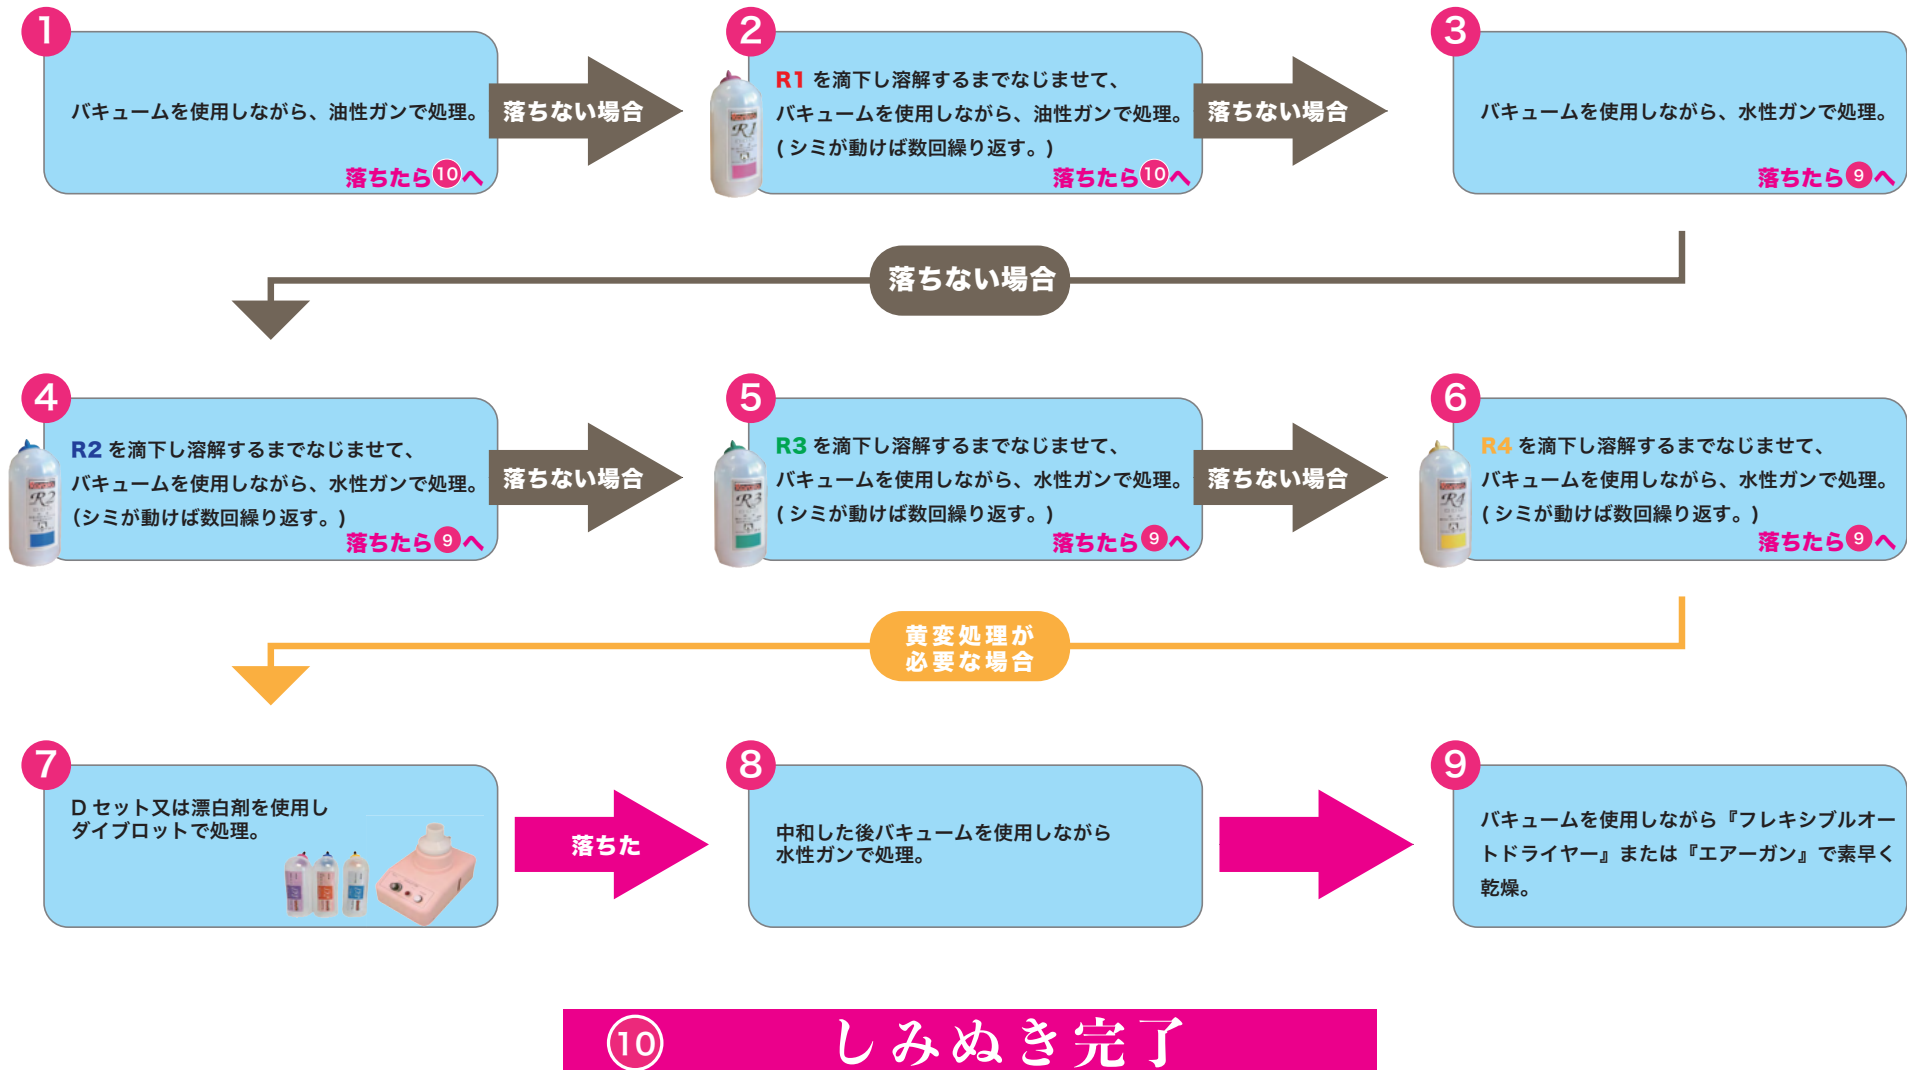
1

バキュームを使用しながら、油性ガンで処理。

落ちたら10へ

落ちない場合

2

R1 を滴下し溶解するまでなじませて、バキュームを使用しながら、油性ガンで処理。( シミが動けば数回繰り返す。)

落ちたら10へ

落ちない場合

3

バキュームを使用しながら、水性ガンで処理。

落ちたら9へ

落ちない場合

4

R2 を滴下し溶解するまでなじませて、バキュームを使用しながら、水性ガンで処理。(シミが動けば数回繰り返す。)

落ちたら9へ

落ちない場合

5

R3 を滴下し溶解するまでなじませて、バキュームを使用しながら、水性ガンで処理。( シミが動けば数回繰り返す。)

落ちたら9へ

落ちない場合

6

R4 を滴下し溶解するまでなじませて、バキュームを使用しながら、水性ガンで処理。( シミが動けば数回繰り返す。)

落ちたら9へ

黄変処理が必要な場合

7

D セット又は漂白剤を使用しダイブロットで処理。

落ちた

8

中和した後バキュームを使用しながら水性ガンで処理。

9

バキュームを使用しながら『フレキシブルオートドライヤー』または『エアーガン』で素早く乾燥。

10 しみぬき完了